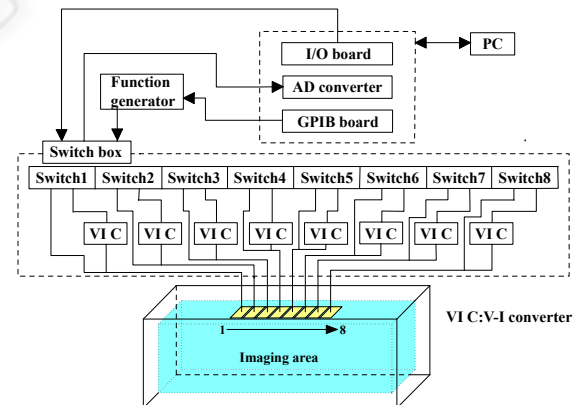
I/O board

PC

AD converter

Function generator

GPIB board

Switch box

Switch1

Switch2

Switch3

Switch4

Switch5

Switch6

Switch7

Switch8

VI C

VI C

VI C

VI C

VI C

VI C

VI C

VI C

1

8

Imaging area

VI C:V-I converter